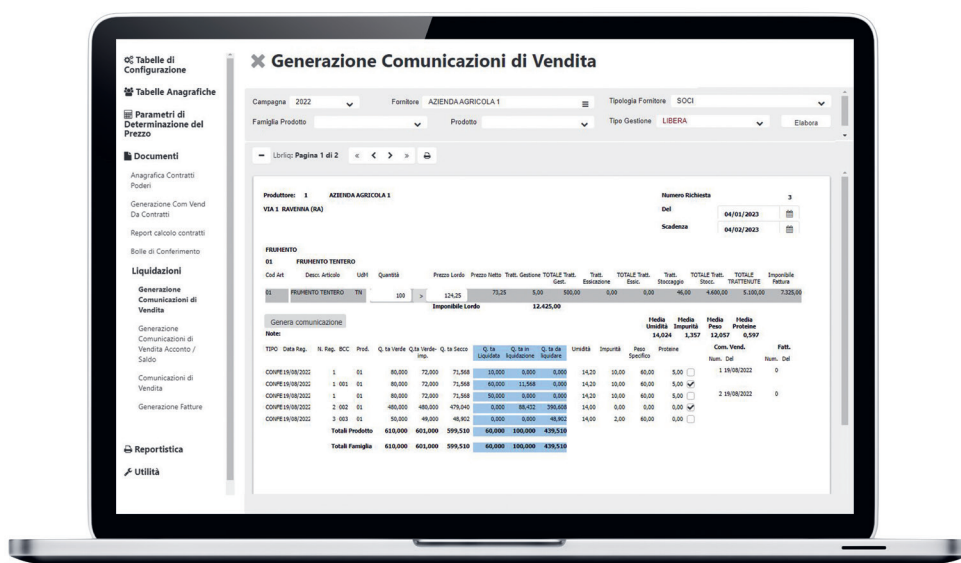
Tabelle di Configurazione

Tabelle Anagrafiche

Parametri di Determinazione del Prezzo

Documenti

Anagrafica Contratti Poderi

Generazione Com Vend Da Contratti

Report calcolo contratti

Bolle di Conferimento

Liquidazioni

Generazione Comunicazioni di Vendita

Generazione Comunicazioni di Vendita Acconto / Saldo

Comunicazioni di Vendita

Generazione Fatture

Reportistica

Utilità

Generazione Comunicazioni di Vendita

Campagna 2022 Fornitore AZIENDA AGRICOLA 1 Tipologia Fornitore SOCI

Famiglia Prodotto Prodotto Tipo Gestione LIBERA Elabora

Lbrliq: Pagina 1 di 2

Produttore: 1 AZIENDA AGRICOLA 1
VIA 1 RAVENNA (RA)

Numero Richiesta 3
Del 04/01/2023
Scadenza 04/02/2023

FRUMENTO
01 FRUMENTO TENTERO

| Cod Art | Descr. Articolo | UdM | Quantità | | Prezzo Lordo | Prezzo Netto | Tratt. Gestione | TOTALE Tratt. Gest. | Tratt. Essicazione | TOTALE Tratt. Essic. | Tratt. Stoccaggio | TOTALE Tratt. Stocc. | TOTALE TRATTENUTE | Imponibile Fattura |
|---|---|---|---|---|---|---|---|---|---|---|---|---|---|---|
| 01 | FRUMENTO TENTERO | TN | 100 | > | 124,25 | 71,25 | 5,00 | 500,00 | 0,00 | 0,00 | 46,00 | 4.600,00 | 5.100,00 | 7.325,00 |

Imponibile Lordo 12.425,00

Genera comunicazione

Note:

Media Umidità 14,024 | Media Impurità 1,357 | Media Peso 12,057 | Media Proteine 0,597

| TIPO | Data Reg. | N. Reg. | BCC | Prod. | Q. ta Verde | Q.ta Verde- imp. | Q. ta Secco | Q. ta Liquidata | Q. ta in liquidazione | Q. ta da liquidare | Umidità | Impurità | Peso Specifico | Proteine | Com. Vend. Num. | Del | Fatt. Num. | Del |
|---|---|---|---|---|---|---|---|---|---|---|---|---|---|---|---|---|---|---|
| CONFE | 19/08/2022 | 1 | | 01 | 80,000 | 72,000 | 71,568 | 10,000 | 0,000 | 0,000 | 14,20 | 10,00 | 60,00 | 5,00 | 1 | 19/08/2022 | 0 | |
| CONFE | 19/08/2022 | 1 | 001 | 01 | 80,000 | 72,000 | 71,568 | 60,000 | 11,568 | 0,000 | 14,20 | 10,00 | 60,00 | 5,00 | | | | |
| CONFE | 19/08/2022 | 1 | | 01 | 80,000 | 72,000 | 71,568 | 50,000 | 0,000 | 0,000 | 14,20 | 10,00 | 60,00 | 5,00 | 2 | 19/08/2022 | 0 | |
| CONFE | 19/08/2022 | 2 | 002 | 01 | 480,000 | 480,000 | 479,040 | 0,000 | 88,432 | 390,608 | 14,00 | 0,00 | 60,00 | 0,00 | | | | |
| CONFE | 19/08/2022 | 3 | 003 | 01 | 50,000 | 49,000 | 48,902 | 0,000 | 0,000 | 48,902 | 14,00 | 2,00 | 60,00 | 0,00 | | | | |
| | | Totali Prodotto | | | 610,000 | 601,000 | 599,510 | 60,000 | 100,000 | 439,510 | | | | | | | | |
| | | Totali Famiglia | | | 610,000 | 601,000 | 599,510 | 60,000 | 100,000 | 439,510 | | | | | | | | |